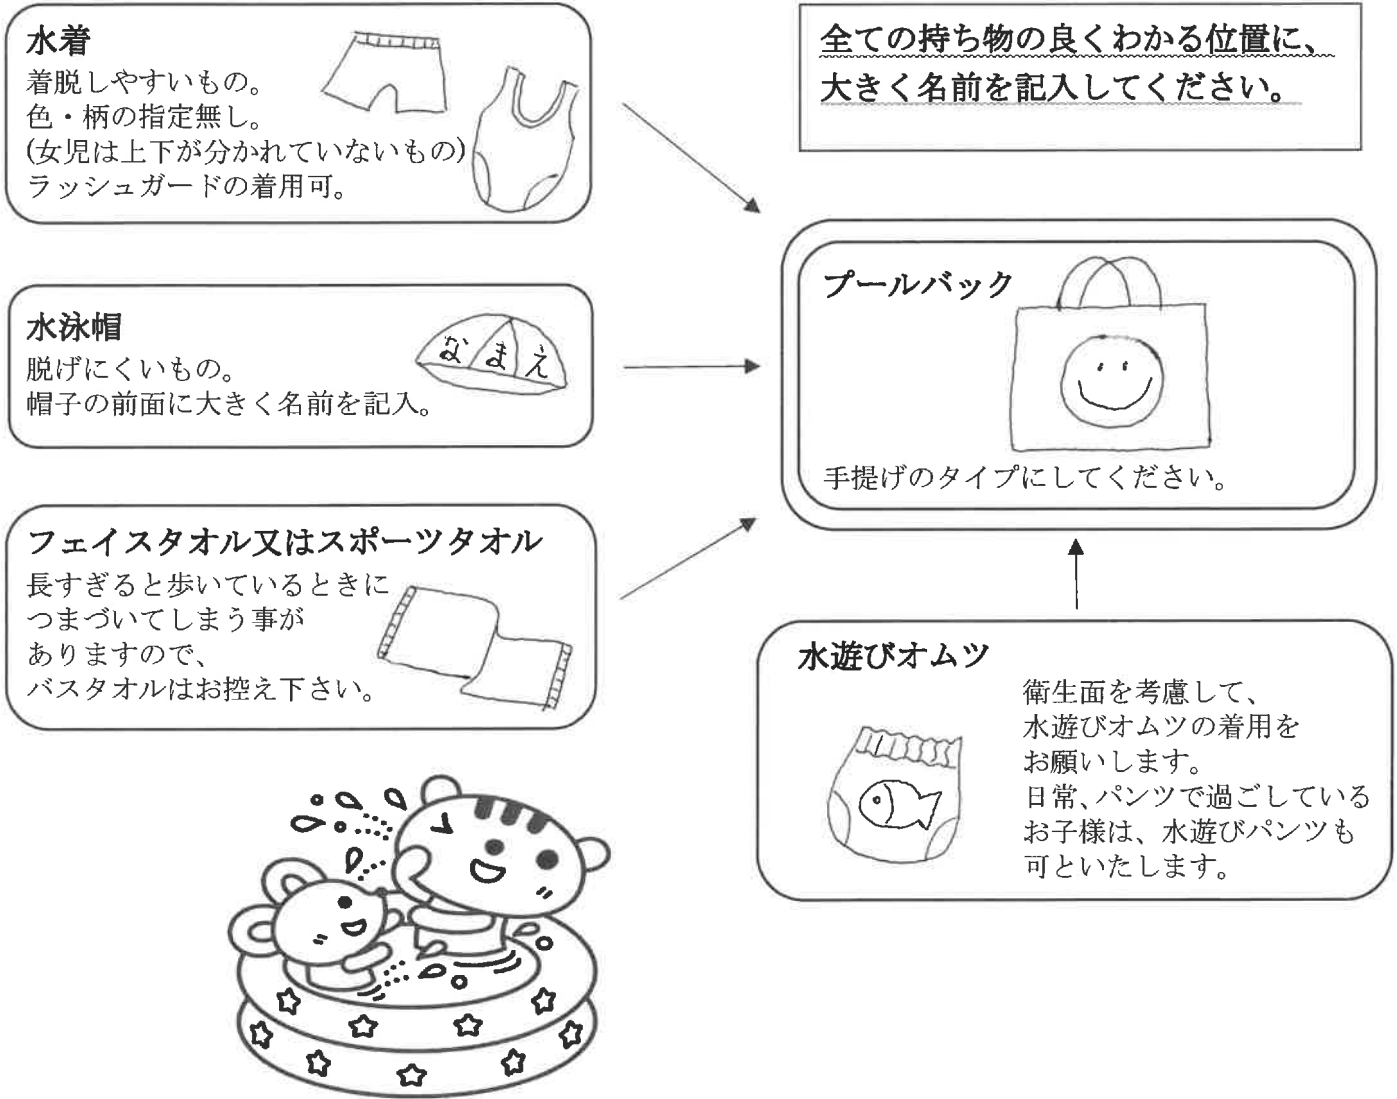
水着
着脱しやすいもの。
色・柄の指定無し。
(女児は上下が分かれていないもの)
ラッシュガードの着用可。

全ての持ち物の良くわかる位置に、
大きく名前を記入してください。

水泳帽
脱げにくいもの。
帽子の前面に大きく名前を記入。

なまえ

プールバック

手提げのタイプにしてください。

フェイスタオル又はスポーツタオル
長すぎると歩いているときに
つまづいてしまう事が
ありますので、
バスタオルはお控え下さい。

水遊びオムツ
衛生面を考慮して、
水遊びオムツの着用を
お願いします。
日常、パンツで過ごしている
お子様は、水遊びパンツも
可といたします。